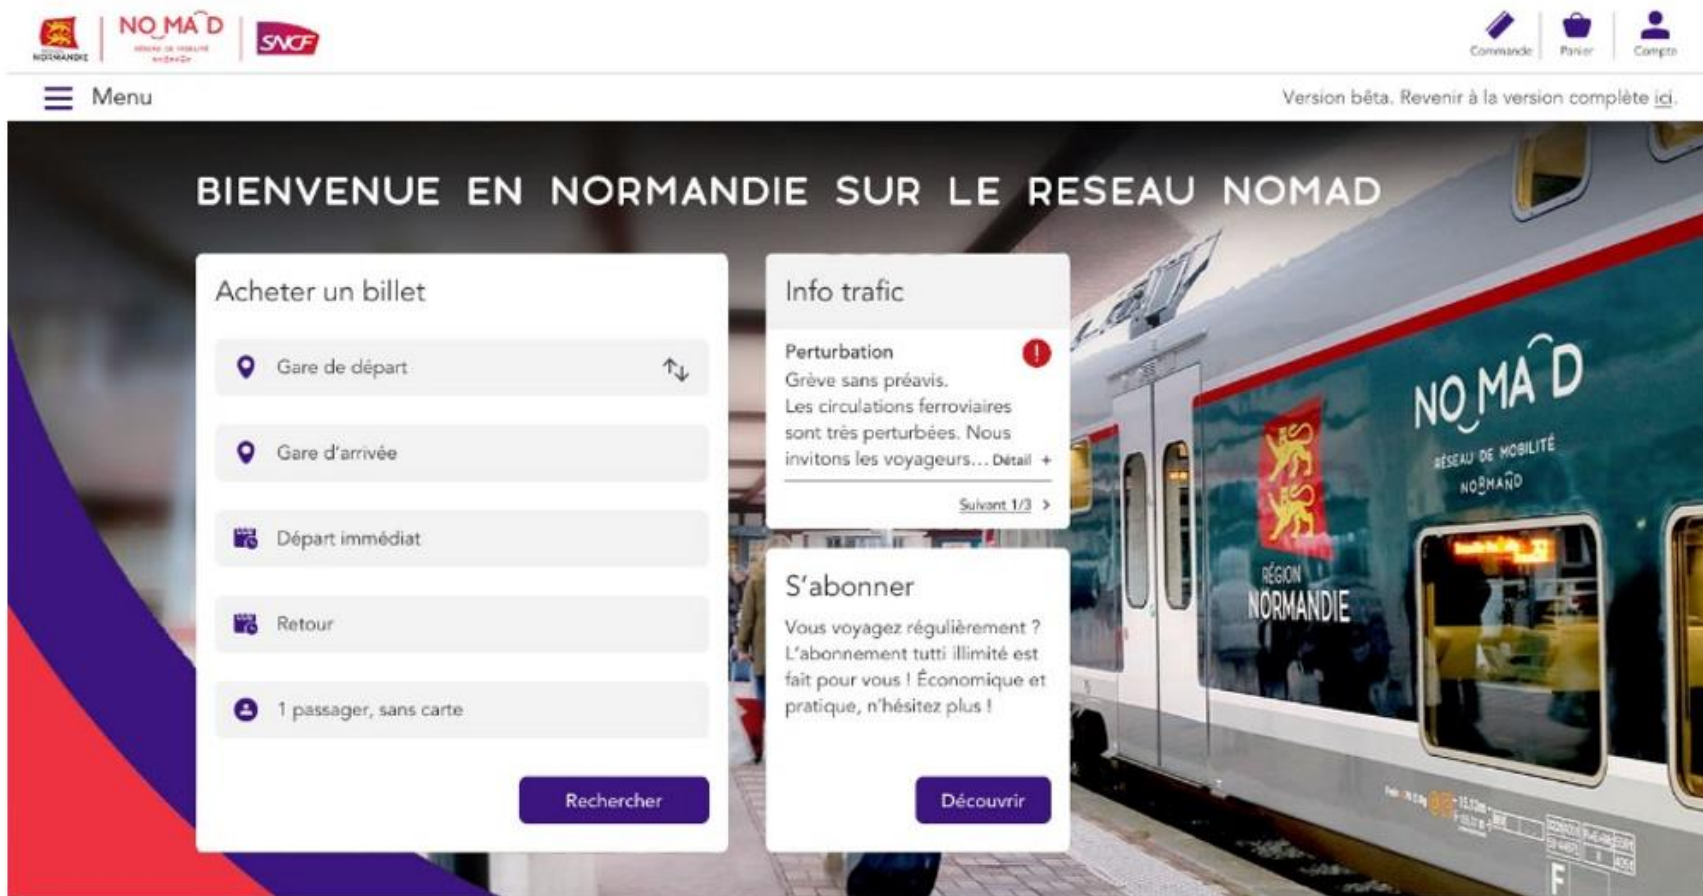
NORMANDIE NOMAD SNCF

Commande Panier Compte

Menu

Version bêta. Revenir à la version complète ici.

BIENVENUE EN NORMANDIE SUR LE RESEAU NOMAD

Acheter un billet

Gare de départ

Gare d'arrivée

Départ immédiat

Retour

1 passager, sans carte

Rechercher

Info trafic

Perturbation

Grève sans préavis. Les circulations ferroviaires sont très perturbées. Nous invitons les voyageurs... Détail +

Suivant 1/3 >

S'abonner

Vous voyagez régulièrement ? L'abonnement tutti illimité est fait pour vous ! Économique et pratique, n'hésitez plus !

Découvrir

NOMAD
RÉSEAU DE MOBILITÉ NORMAND

RÉGION NORMANDIE